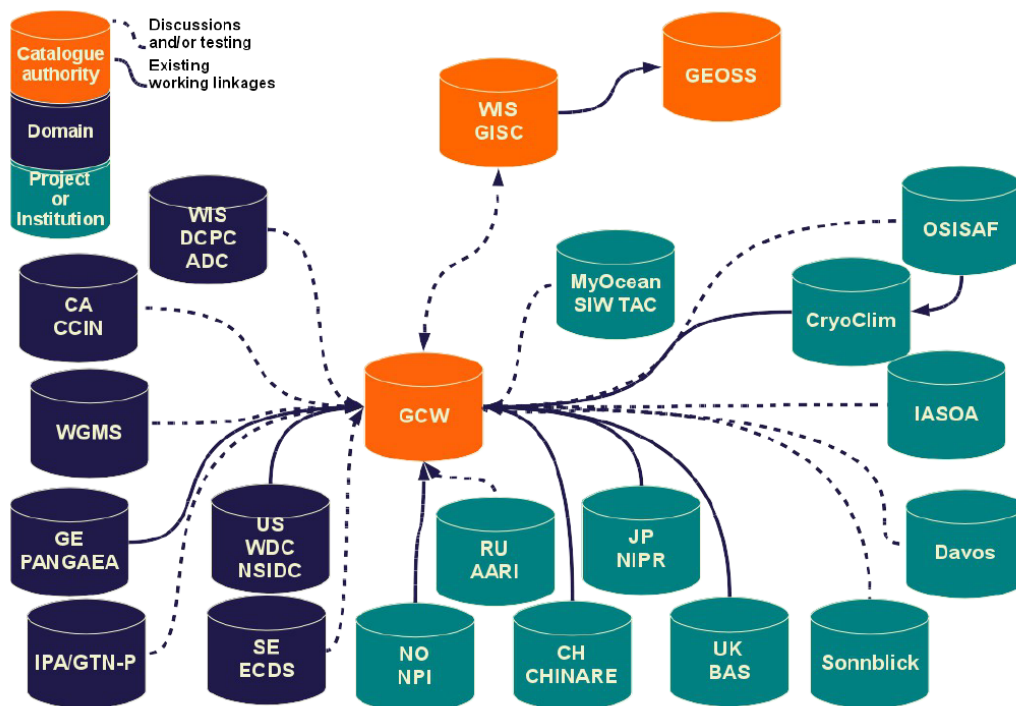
Catalogue authority
Domain
Project or Institution
Discussions and/or testing
Existing working linkages

WIS GISC
GEOSS
WIS DCPC ADC
CA CCIN
WGMS
GE PANGAEA
IPA/GTN-P
US WDC NSIDC
SE ECDS
GCW
MyOcean SIW TAC
OSISAF
CryoClim
IASOA
Davos
RU AARI
JP NIPR
NO NPI
CH CHINARE
UK BAS
Sonnblick